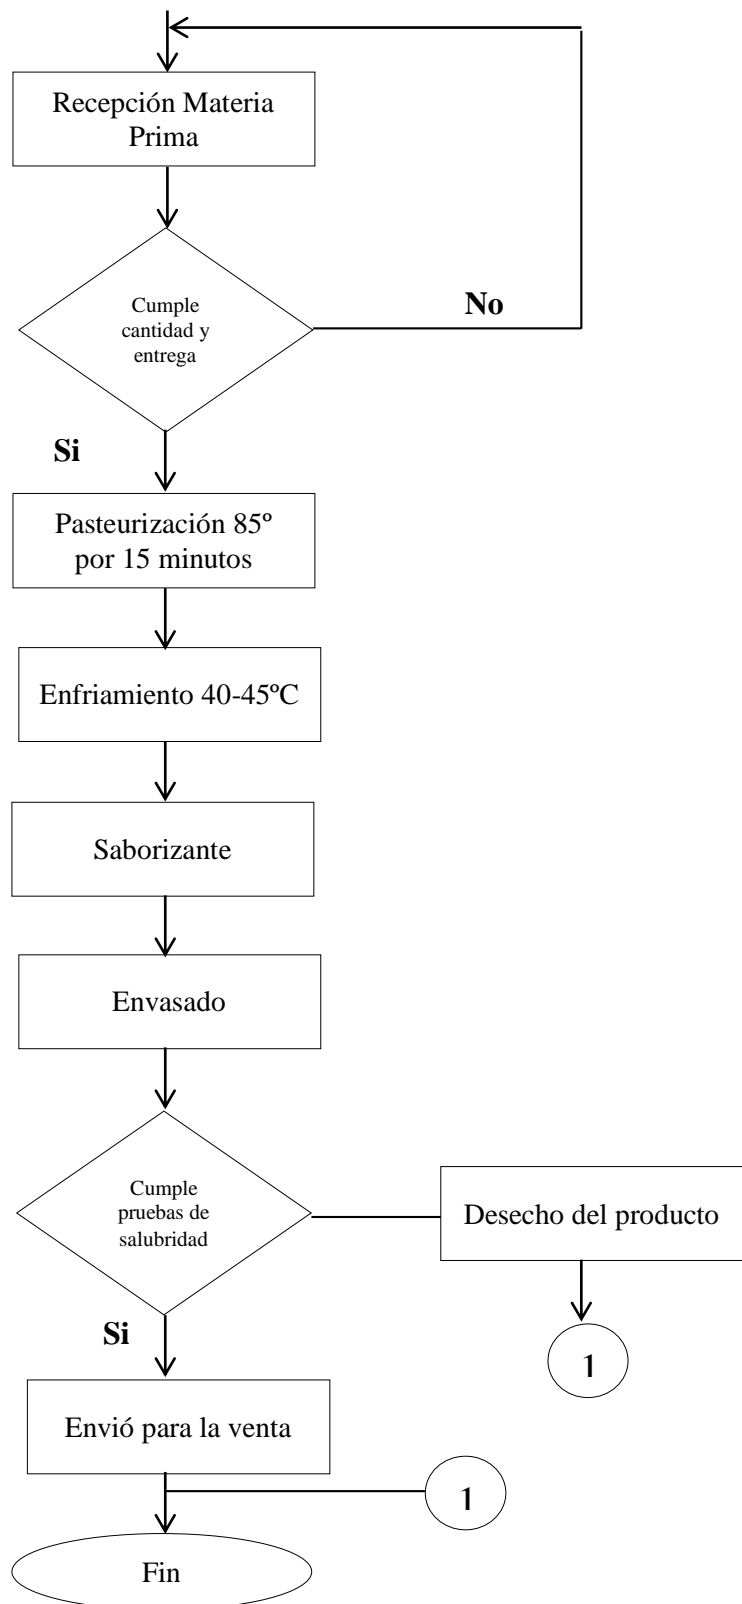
Recepción Materia Prima

Cumple cantidad y entrega

No

Si

Pasteurización 85º por 15 minutos

Enfriamiento 40-45ºC

Saborizante

Envasado

Cumple pruebas de salubridad

Desecho del producto

1

Si

Envió para la venta

1

Fin